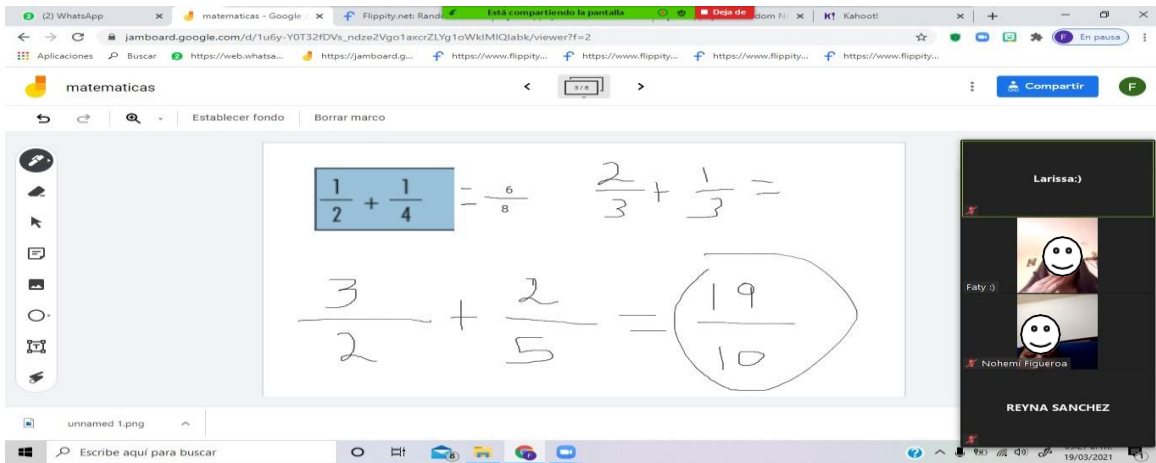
(2) WhatsApp
matematicas - Google
Flippity.net: Rand
Está compartiendo la pantalla
Deja de
dom N
Kahoot!
jamboard.google.com/d/1u6y-Y0T32fDVs_ndze2Vgo1axcrZLYg1oWkIMIQlabk/viewer?f=2
En pausa
Aplicaciones Buscar https://web.whatsa... https://jamboard.g... https://www.flippity... https://www.flippity... https://www.flippity... https://www.flippity...
matematicas
3 / 8
Compartir
F
Establecer fondo Borrar marco

$\frac{1}{2} + \frac{1}{4} = \frac{6}{8}$

$\frac{2}{3} + \frac{1}{3} =$

$\frac{3}{2} + \frac{2}{5} = \frac{19}{10}$

Larissa:)
Faty :)
Nohemi Figueroa
REYNA SANCHEZ
unnamed 1.png
Escribe aquí para buscar
19/03/2021